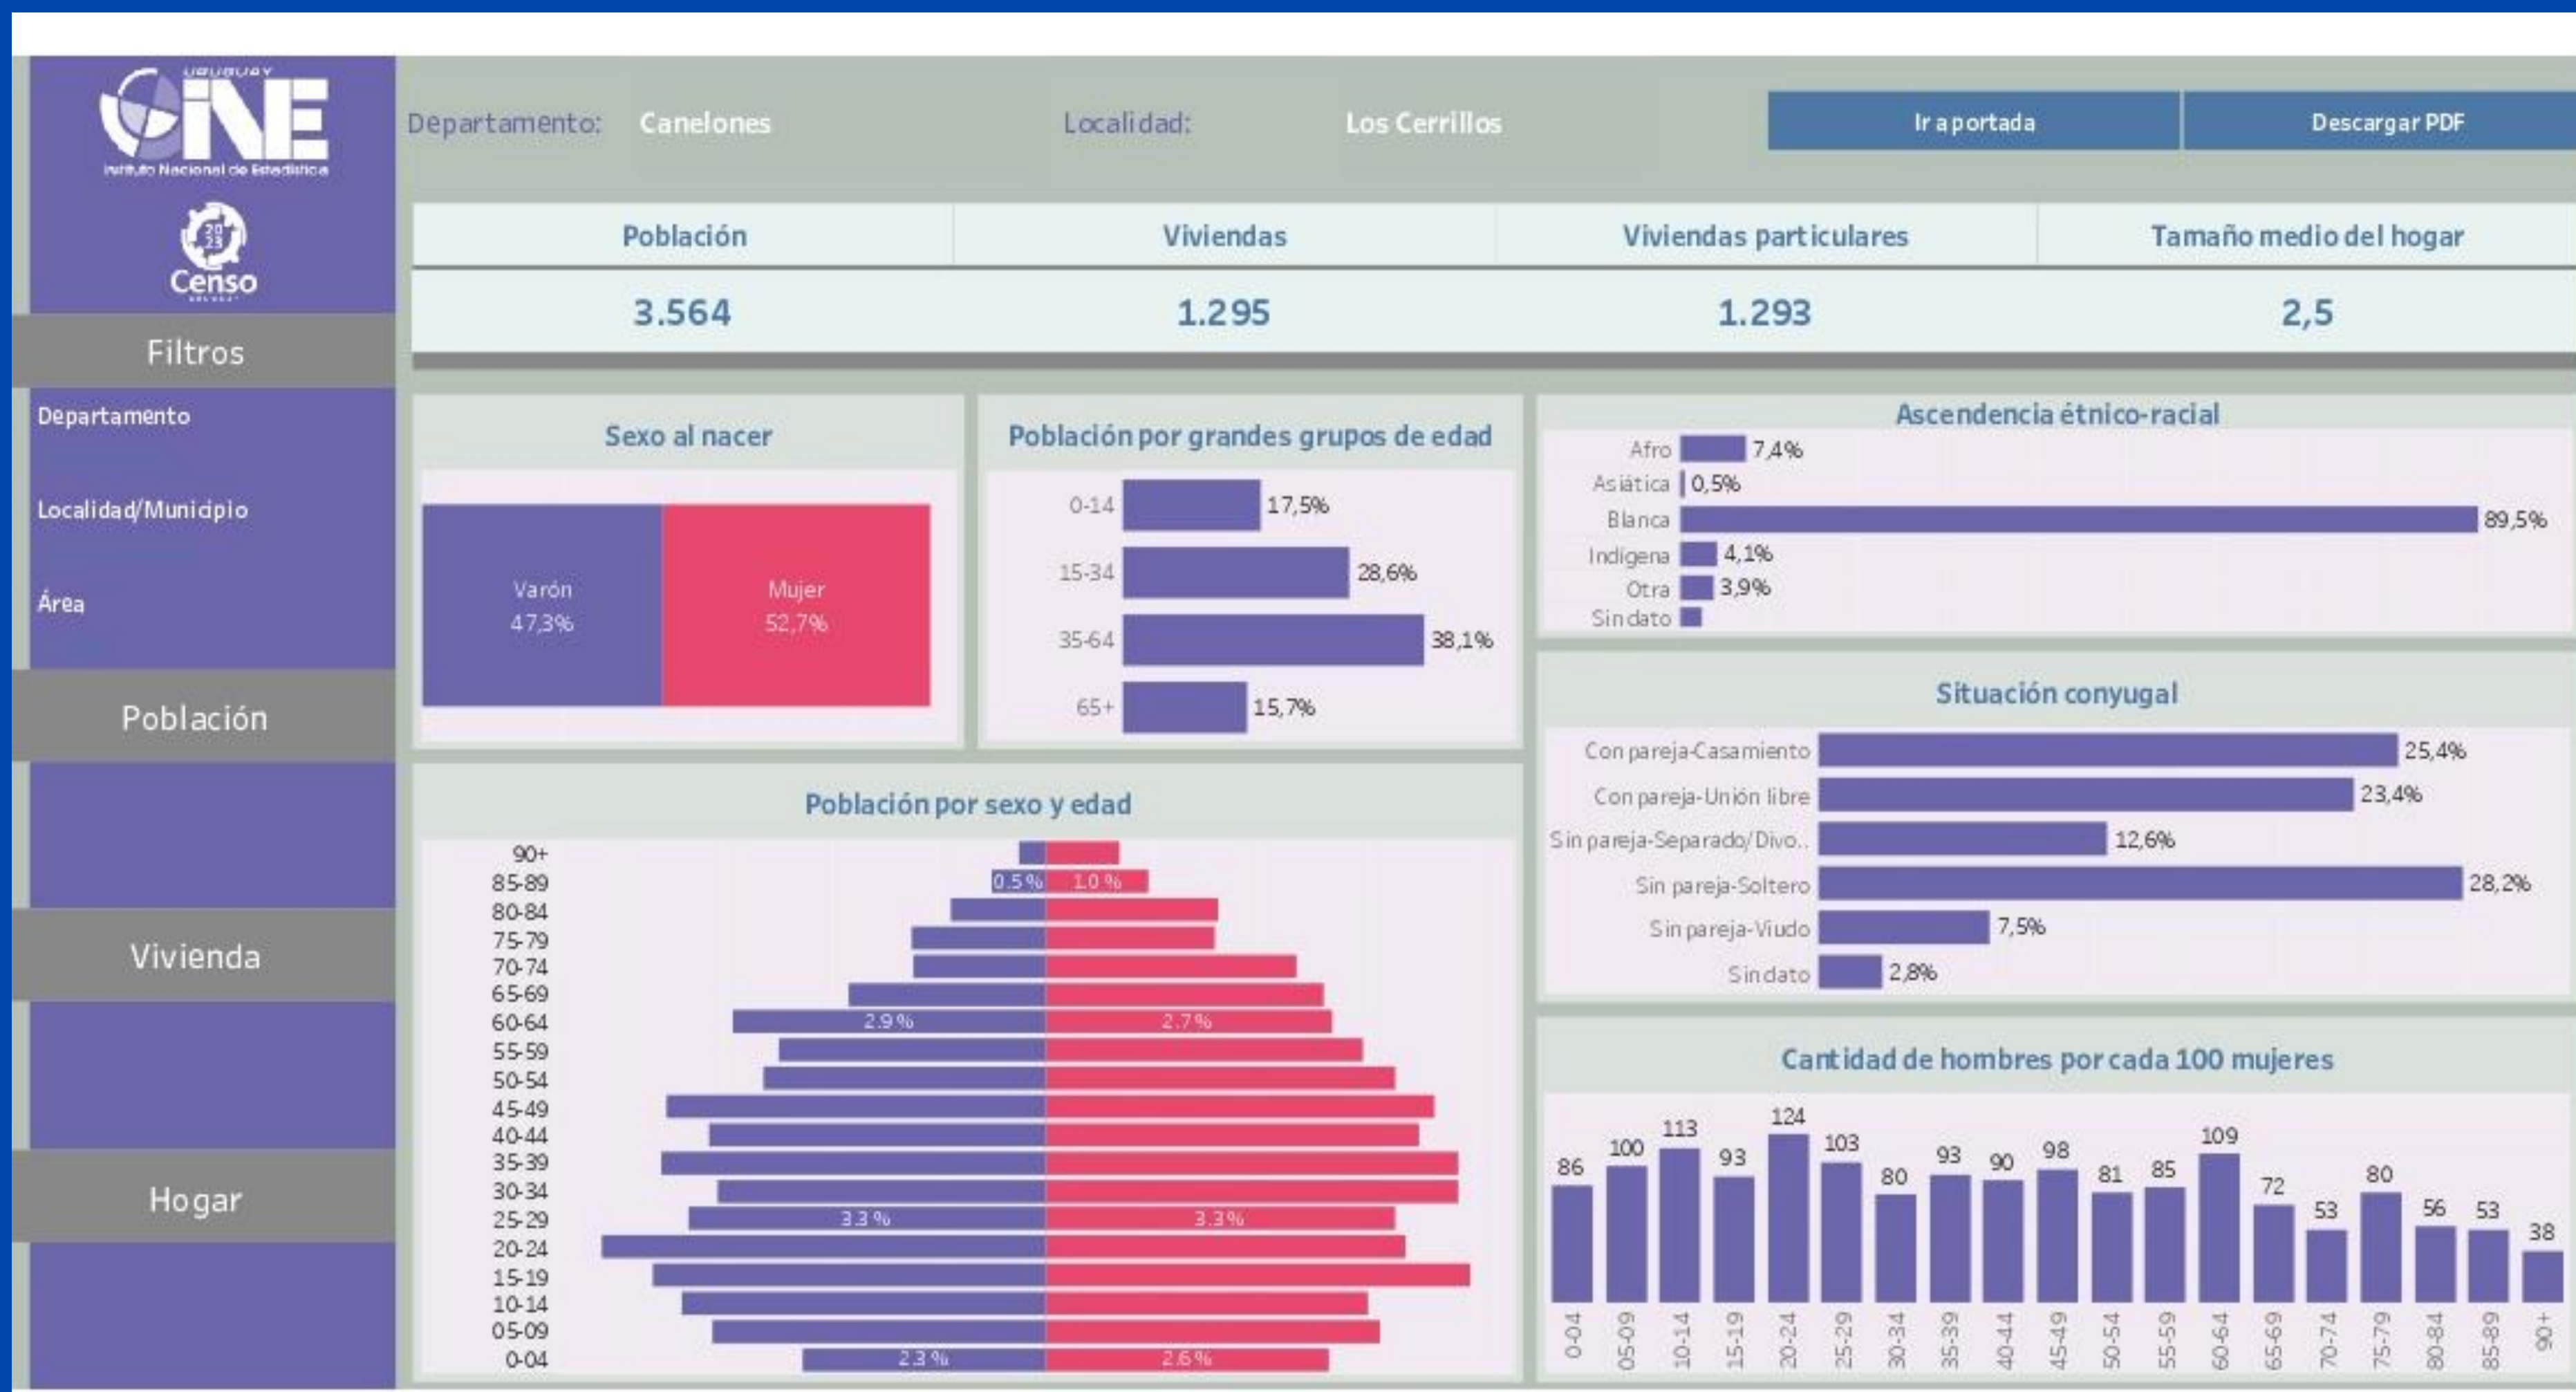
URUGUAY
INE
Instituto Nacional de Estadística

2023
Censo

Filtros

Departamento

Localidad/Municipio

Área

Población

Vivienda

Hogar

Departamento: Canelones Localidad: Los Cerrillos

Ir a portada

Descargar PDF

| Población | Viviendas | Viviendas particulares | Tamaño medio del hogar |
|---|---|---|---|
| 3.564 | 1.295 | 1.293 | 2,5 |

Sexo al nacer

Varón 47,3%
Mujer 52,7%

Población por grandes grupos de edad

0-14 17,5%
15-34 28,6%
35-64 38,1%
65+ 15,7%

Ascendencia étnico-racial

Afro 7,4%
Asiática 0,5%
Blanca 89,5%
Indígena 4,1%
Otra 3,9%
Sin dato

Situación conyugal

Con pareja-Casamiento 25,4%
Con pareja-Unión libre 23,4%
Sin pareja-Separado/Divo.. 12,6%
Sin pareja-Soltero 28,2%
Sin pareja-Viudo 7,5%
Sin dato 2,8%

Población por sexo y edad

90+
85-89 0.5% 1.0%
80-84
75-79
70-74
65-69
60-64 2.9% 2.7%
55-59
50-54
45-49
40-44
35-39
30-34
25-29 3.3% 3.3%
20-24
15-19
10-14
05-09
0-04 2.3% 2.6%

Cantidad de hombres por cada 100 mujeres

| 0-04 | 05-09 | 10-14 | 15-19 | 20-24 | 25-29 | 30-34 | 35-39 | 40-44 | 45-49 | 50-54 | 55-59 | 60-64 | 65-69 | 70-74 | 75-79 | 80-84 | 85-89 | 90+ |
|---|---|---|---|---|---|---|---|---|---|---|---|---|---|---|---|---|---|---|
| 86 | 100 | 113 | 93 | 124 | 103 | 80 | 93 | 90 | 98 | 81 | 85 | 109 | 72 | 53 | 80 | 56 | 53 | 38 |